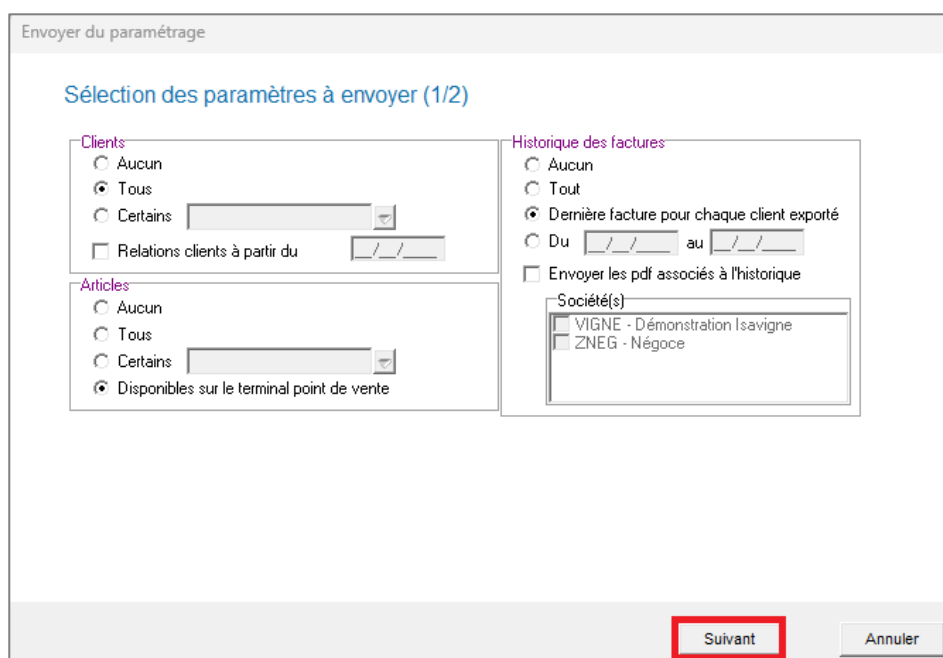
Envoyer du paramétrage

Sélection des paramètres à envoyer (1/2)

Clients
Aucun
Tous
Certains
Relations clients à partir du __/__/____

Articles
Aucun
Tous
Certains
Disponibles sur le terminal point de vente

Historique des factures
Aucun
Tout
Dernière facture pour chaque client exporté
Du __/__/____ au __/__/____
Envoyer les pdf associés à l'historique

Société(s)
VIGNE - Démonstration Isavigne
ZNEG - Négoce

Suivant
Annuler